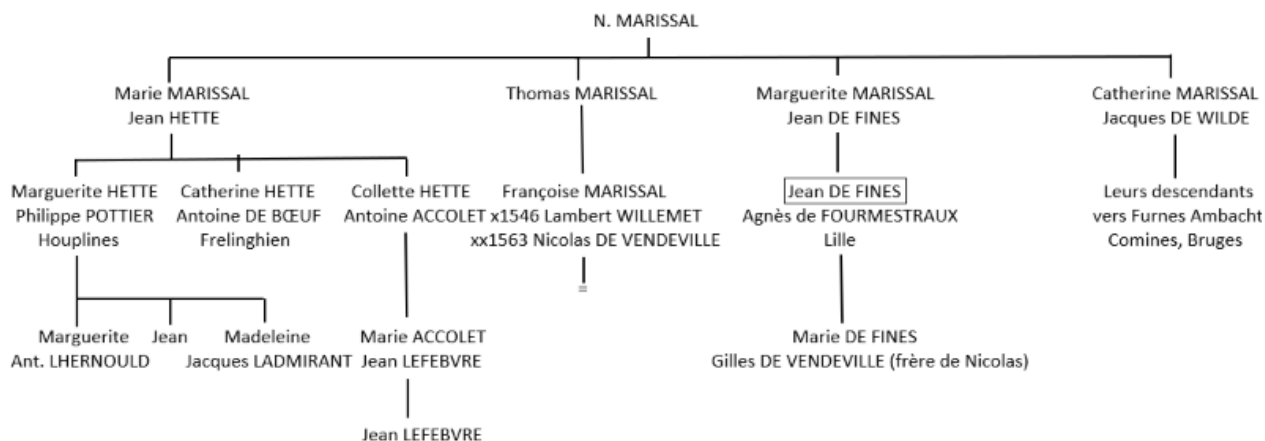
N. MARISSAL

Marie MARISSAL
Jean HETTE

Thomas MARISSAL

Marguerite MARISSAL
Jean DE FINES

Catherine MARISSAL
Jacques DE WILDE

Marguerite HETTE
Philippe POTTIER
Houplines

Catherine HETTE
Antoine DE BŒUF
Frelinghien

Collette HETTE
Antoine ACCOLET

Françoise MARISSAL
x1546 Lambert WILLEMET
xx1563 Nicolas DE VENDEVILLE

=

Jean DE FINES
Agnès de FOURMESTRAUX
Lille

Leurs descendants
vers Furnes Ambacht
Comines, Bruges

Marguerite
Ant. LHERNOULD

Jean

Madeleine
Jacques LADMIRANT

Marie ACCOLET
Jean LEFEBVRE

Jean LEFEBVRE

Marie DE FINES
Gilles DE VENDEVILLE (frère de Nicolas)